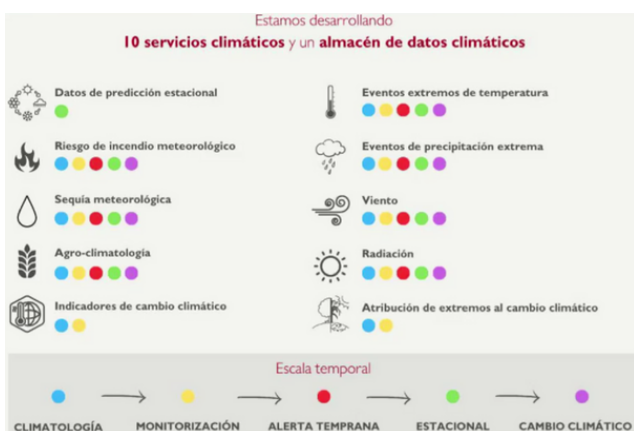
Estamos desarrollando

10 servicios climáticos y un almacén de datos climáticos

Datos de predicción estacional

Riesgo de incendio meteorológico

Sequía meteorológica

Agro-climatología

Indicadores de cambio climático

Eventos extremos de temperatura

Eventos de precipitación extrema

Viento

Radiación

Atribución de extremos al cambio climático

Escala temporal

CLIMATOLOGÍA → MONITORIZACIÓN → ALERTA TEMPRANA → ESTACIONAL → CAMBIO CLIMÁTICO